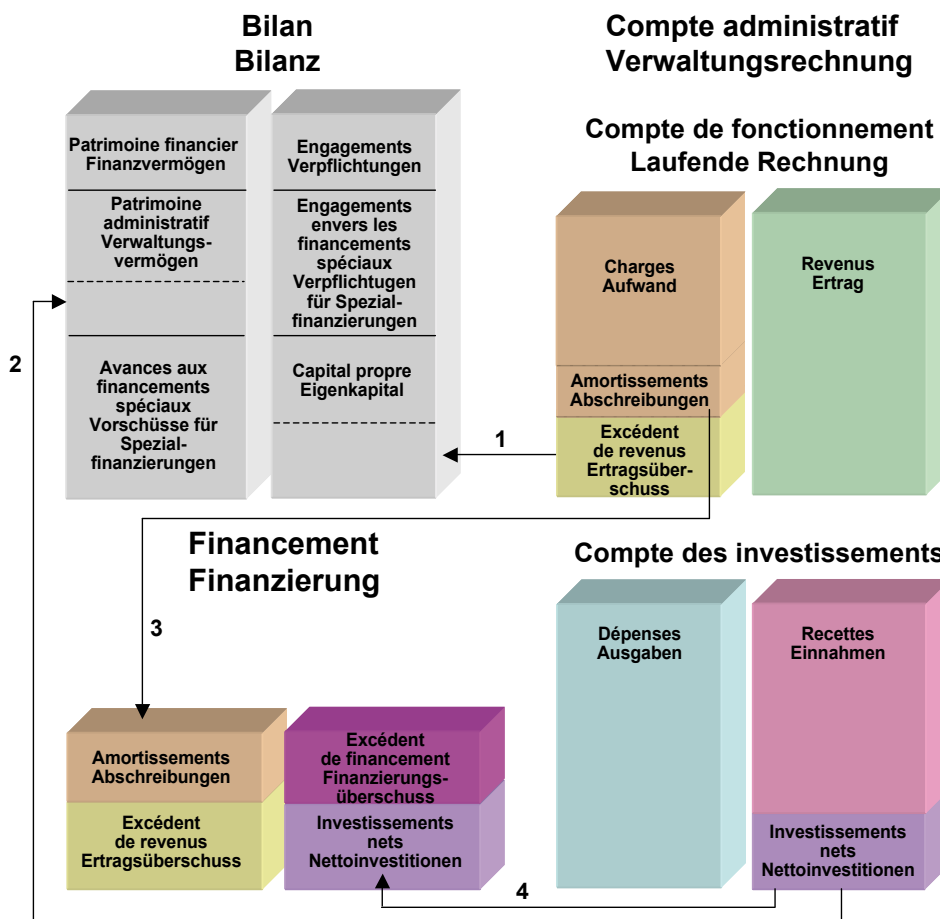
Bilan
Bilanz

Compte administratif
Verwaltungsrechnung

Patrimoine financier
Finanzvermögen

Patrimoine administratif
Verwaltungsvermögen

Avances aux financements spéciaux
Vorschüsse für Spezialfinanzierungen

Engagements
Verpflichtungen

Engagements envers les financements spéciaux
Verpflichtugen für Spezialfinanzierungen

Capital propre
Eigenkapital

Compte de fonctionnement
Laufende Rechnung

Charges
Aufwand

Revenus
Ertrag

Amortissements
Abschreibungen

Excédent de revenus
Ertragsüberschuss

2

1

Financement
Finanzierung

Compte des investissements

3

Dépenses
Ausgaben

Recettes
Einnahmen

Amortissements
Abschreibungen

Excédent de revenus
Ertragsüberschuss

Excédent de financement
Finanzierungsüberschuss

Investissements nets
Nettoinvestitionen

Investissements nets
Nettoinvestitionen

4